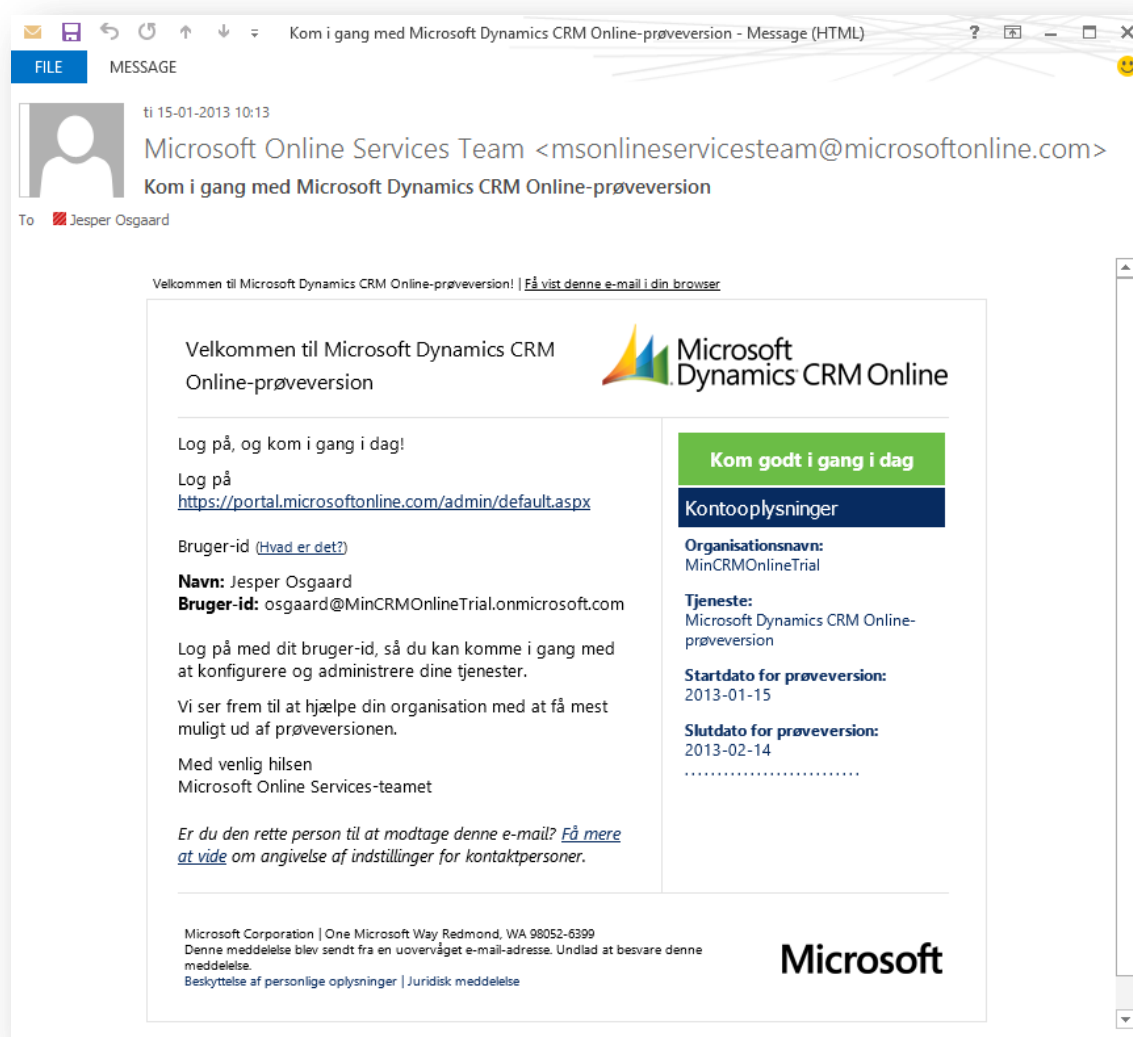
Kom i gang med Microsoft Dynamics CRM Online-prøveversion - Message (HTML)

? — ✕

FILE MESSAGE

ti 15-01-2013 10:13

Microsoft Online Services Team <msonlineservicesteam@microsoftonline.com>

Kom i gang med Microsoft Dynamics CRM Online-prøveversion

To Jesper Osgaard

Velkommen til Microsoft Dynamics CRM Online-prøveversion! | Få vist denne e-mail i din browser

Velkommen til Microsoft Dynamics CRM Online-prøveversion

Microsoft Dynamics CRM Online

Log på, og kom i gang i dag!

Log på
https://portal.microsoftonline.com/admin/default.aspx

Bruger-id (Hvad er det?)

**Navn:** Jesper Osgaard
**Bruger-id:** osgaard@MinCRMOnlineTrial.onmicrosoft.com

Log på med dit bruger-id, så du kan komme i gang med at konfigurere og administrere dine tjenester.

Vi ser frem til at hjælpe din organisation med at få mest muligt ud af prøveversionen.

Med venlig hilsen
Microsoft Online Services-teamet

*Er du den rette person til at modtage denne e-mail? Få mere at vide om angivelse af indstillinger for kontaktpersoner.*

Kom godt i gang i dag

Kontooplysninger

**Organisationsnavn:**
MinCRMOnlineTrial

**Tjeneste:**
Microsoft Dynamics CRM Online-prøveversion

**Startdato for prøveversion:**
2013-01-15

**Slutdato for prøveversion:**
2013-02-14

Microsoft Corporation | One Microsoft Way Redmond, WA 98052-6399
Denne meddelelse blev sendt fra en uovervåget e-mail-adresse. Undlad at besvare denne meddelelse.
Beskyttelse af personlige oplysninger | Juridisk meddelelse

Microsoft